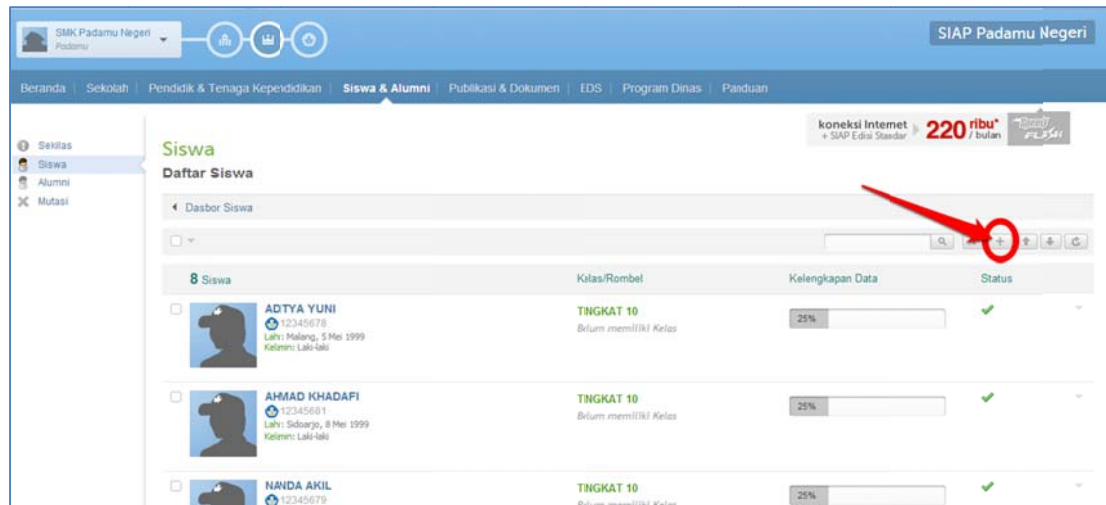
SMK Padamu Negeri
Padamu

SIAP Padamu Negeri

Beranda | Sekolah | Pendidik & Tenaga Kependidikan | Siswa & Alumni | Publikasi & Dokumen | EDS | Program Dinas | Panduan

Sekilas
Siswa
Alumni
Mutasi

koneksi Internet + SIAP Edisi Standar 220 ribu* / bulan

Siswa
Daftar Siswa

Dasbor Siswa

8 Siswa | Kelas/Rombel | Kelengkapan Data | Status

ADTYA YUNI
12345678
Lahir: Malang, 5 Mei 1999
Kelamin: Laki-laki
TINGKAT 10
Belum memiliki Kelas
25%

AHMAD KHADAFI
12345681
Lahir: Sidoarjo, 8 Mei 1999
Kelamin: Laki-laki
TINGKAT 10
Belum memiliki Kelas
25%

NANDA AKIL
12345679
TINGKAT 10
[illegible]
25%